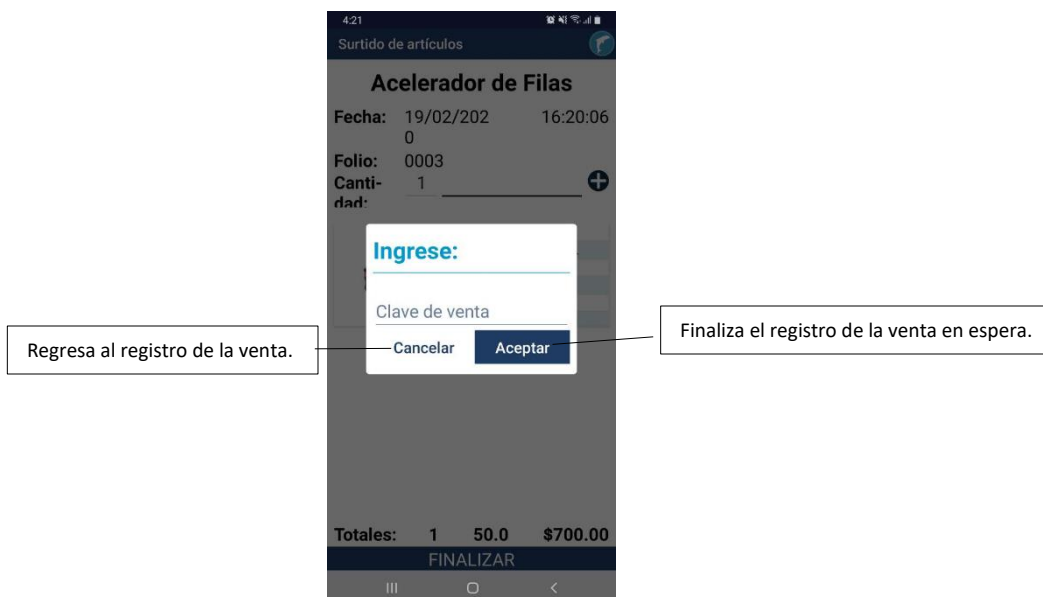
4:21

Surtido de artículos

Acelerador de Filas

Fecha: 19/02/2020 16:20:06

Folio: 0003

Cantidad: 1

Ingrese:

Clave de venta

Cancelar Aceptar

Regresa al registro de la venta.

Finaliza el registro de la venta en espera.

Totales: 1 50.0 $700.00

FINALIZAR